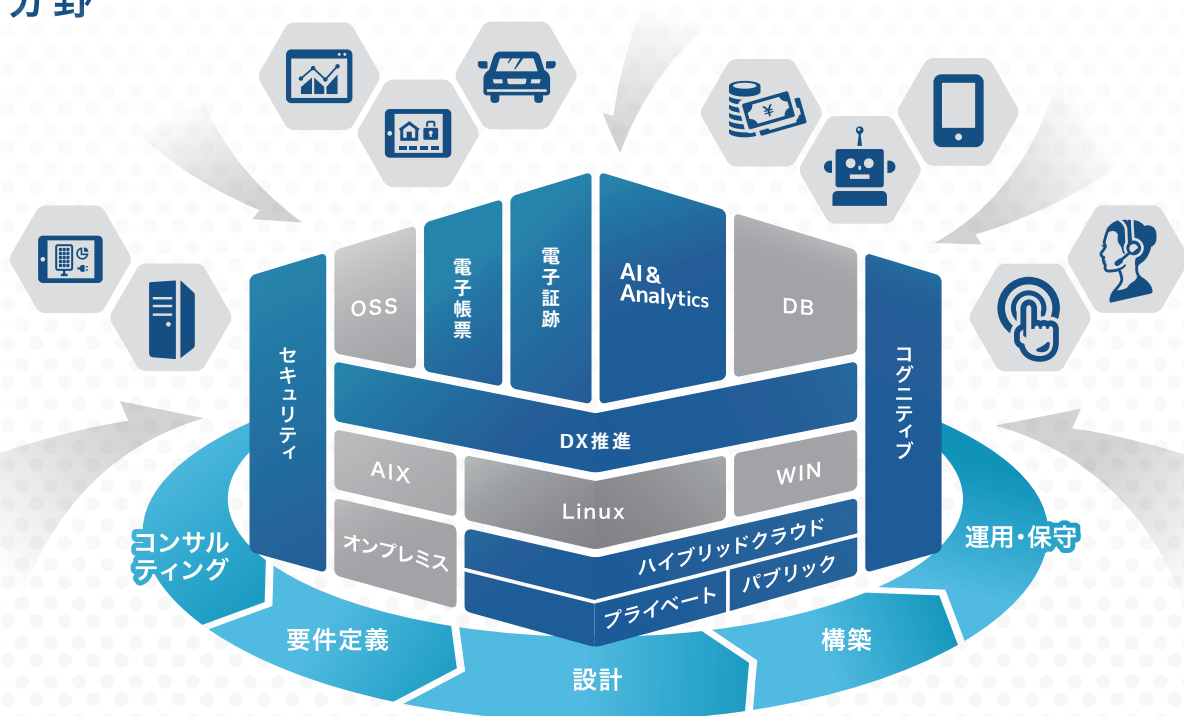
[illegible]

セキュリティ

OSS

電子帳票

電子証跡

AI & Analytics

DB

コグニティブ

DX推進

AIX

Linux

WIN

オンプレミス

ハイブリッドクラウド

プライベート

パブリック

コンサルティング

要件定義

設計

構築

運用・保守